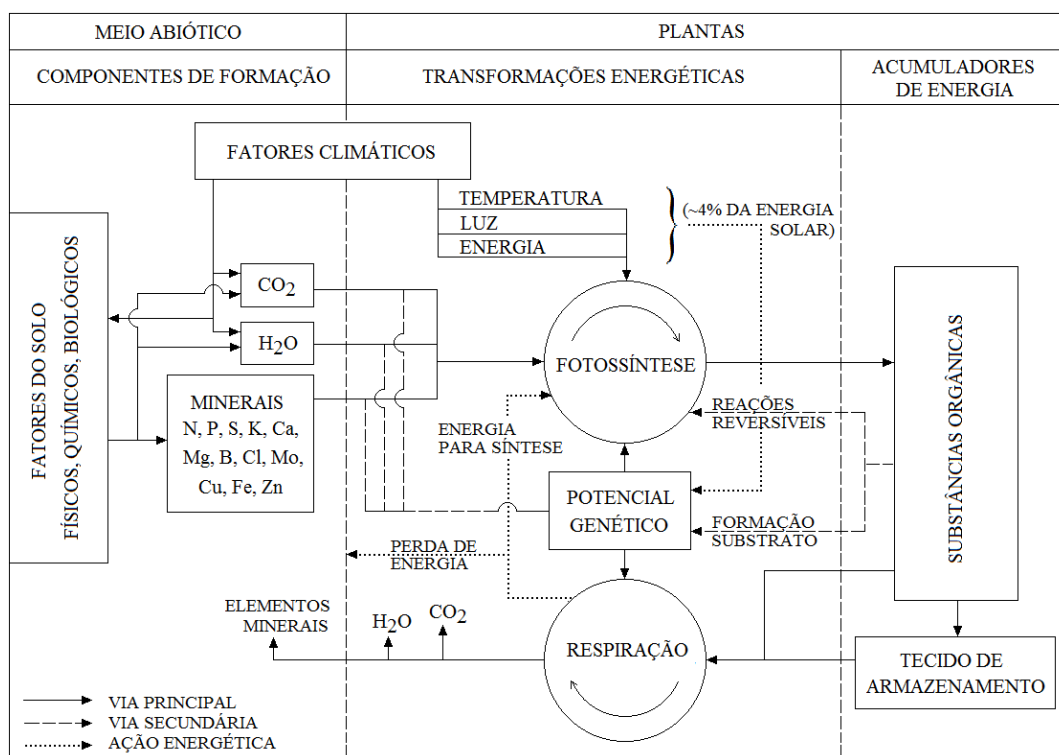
MEIO ABIÓTICO

PLANTAS

COMPONENTES DE FORMAÇÃO

TRANSFORMAÇÕES ENERGÉTICAS

ACUMULADORES DE ENERGIA

FATORES CLIMÁTICOS

TEMPERATURA
LUZ
ENERGIA

(~4% DA ENERGIA SOLAR)

FATORES DO SOLO
FÍSICOS, QUÍMICOS, BIOLÓGICOS

$CO_2$

$H_2O$

MINERAIS
N, P, S, K, Ca, Mg, B, Cl, Mo, Cu, Fe, Zn

FOTOSSÍNTESE

SUBSTÂNCIAS ORGÂNICAS

REAÇÕES REVERSÍVEIS

ENERGIA PARA SÍNTESE

POTENCIAL GENÉTICO

FORMAÇÃO SUBSTRATO

PERDA DE ENERGIA

ELEMENTOS MINERAIS

$H_2O$

$CO_2$

RESPIRAÇÃO

TECIDO DE ARMAZENAMENTO

VIA PRINCIPAL
VIA SECUNDÁRIA
AÇÃO ENERGÉTICA